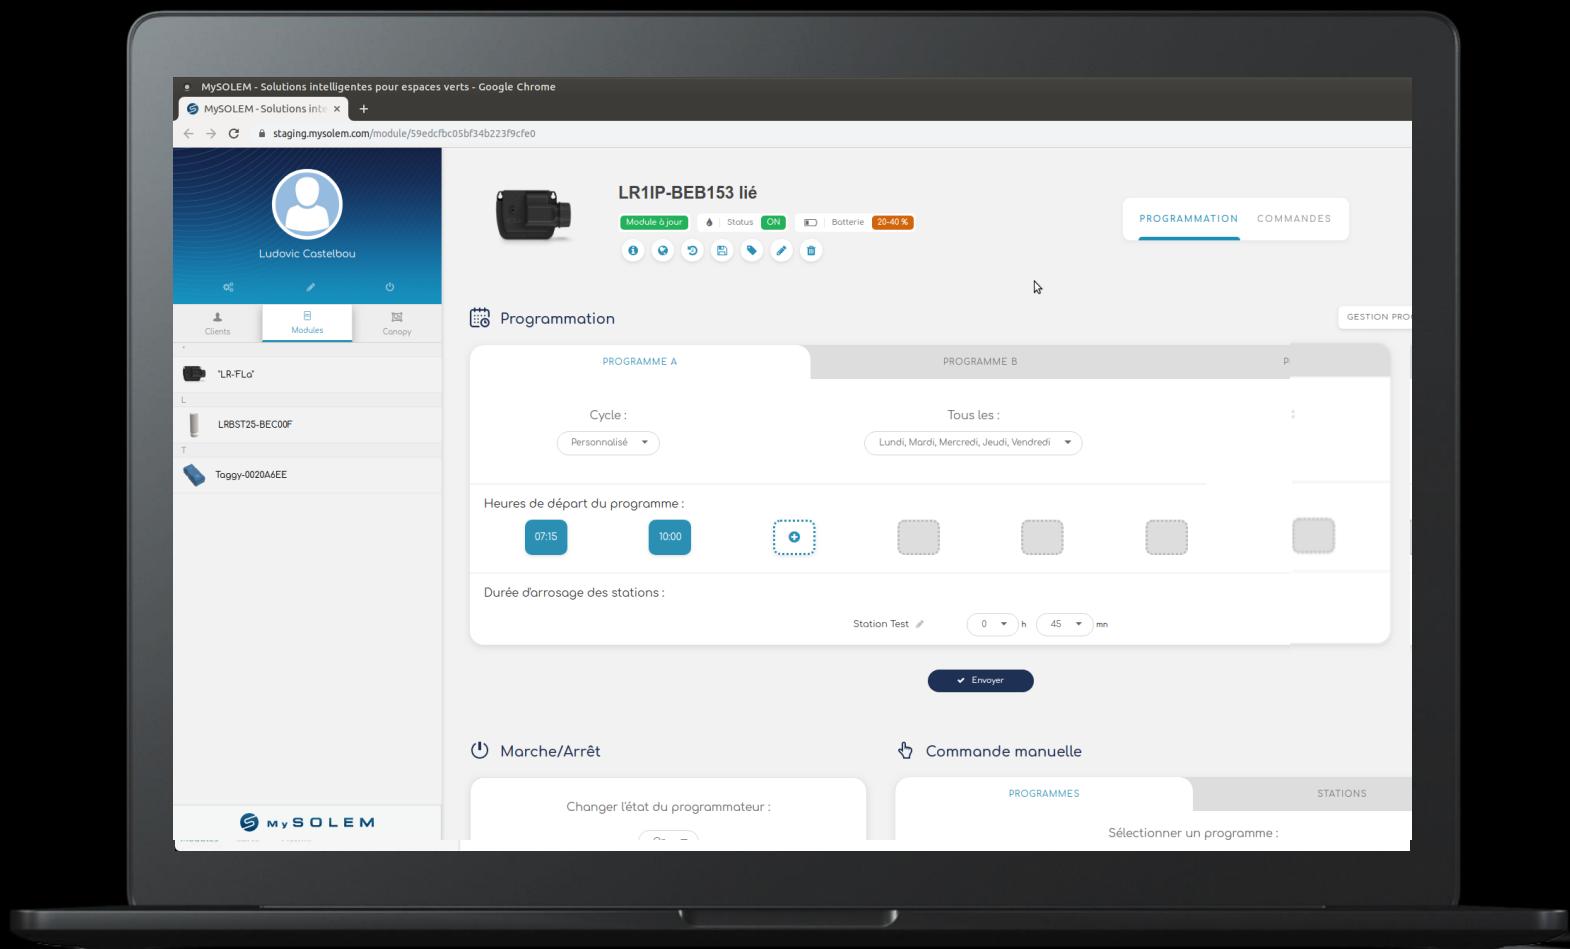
MySOLEM - Solutions intelligentes pour espaces verts - Google Chrome

MySOLEM - Solutions inte ×

staging.mysolem.com/module/59edcfbc05bf34b223f9cfe0

Ludovic Castelbou

Clients
Modules
Canopy

"LR-FLo"

L

LRBST25-BEC00F

T

Toggy-0020A6EE

MySOLEM

LR1IP-BEB153 lié

Module à jour
Status ON
Batterie 20-40 %

PROGRAMMATION
COMMANDES

Programmation

GESTION PRO

PROGRAMME A
PROGRAMME B
P

Cycle :
Personnalisé

Tous les :
Lundi, Mardi, Mercredi, Jeudi, Vendredi

Heures de départ du programme :

07:15
10:00

Durée d'arrosage des stations :

Station Test
0
h
45
mn

Envoyer

Marche/Arrêt

Changer l'état du programmateur :

Commande manuelle

PROGRAMMES
STATIONS

Sélectionner un programme :